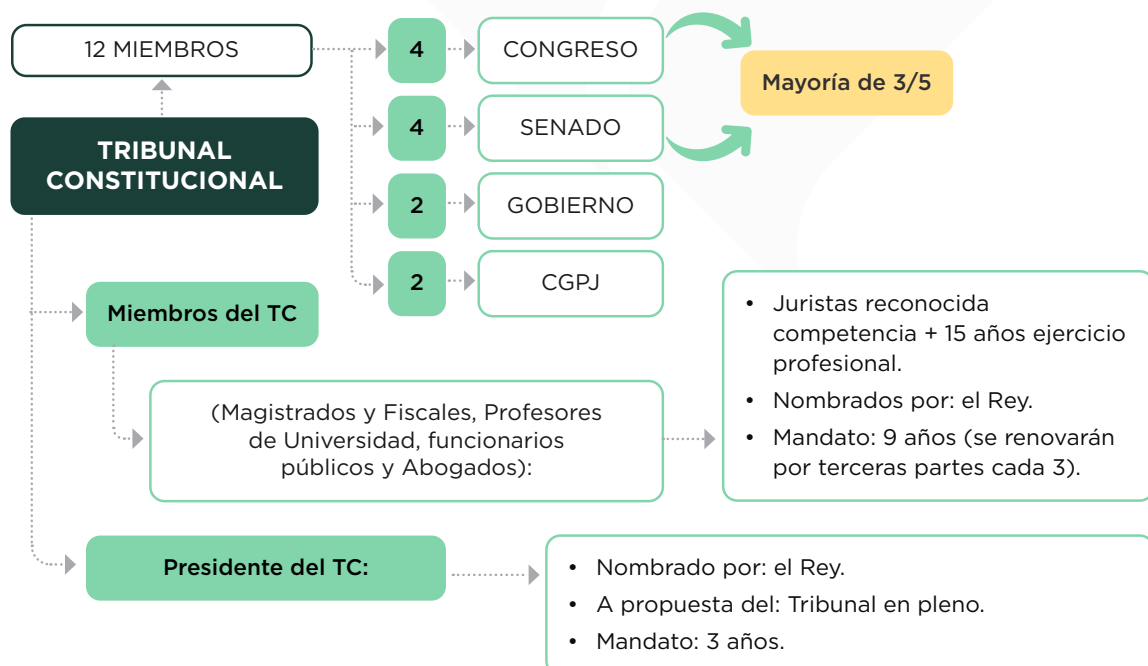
12 MIEMBROS

TRIBUNAL CONSTITUCIONAL

4 CONGRESO

4 SENADO

2 GOBIERNO

2 CGPJ

Mayoría de 3/5

Miembros del TC

(Magistrados y Fiscales, Profesores de Universidad, funcionarios públicos y Abogados):

- Juristas reconocida competencia + 15 años ejercicio profesional.
- Nombrados por: el Rey.
- Mandato: 9 años (se renovarán por terceras partes cada 3).

Presidente del TC:

- Nombrado por: el Rey.
- A propuesta del: Tribunal en pleno.
- Mandato: 3 años.